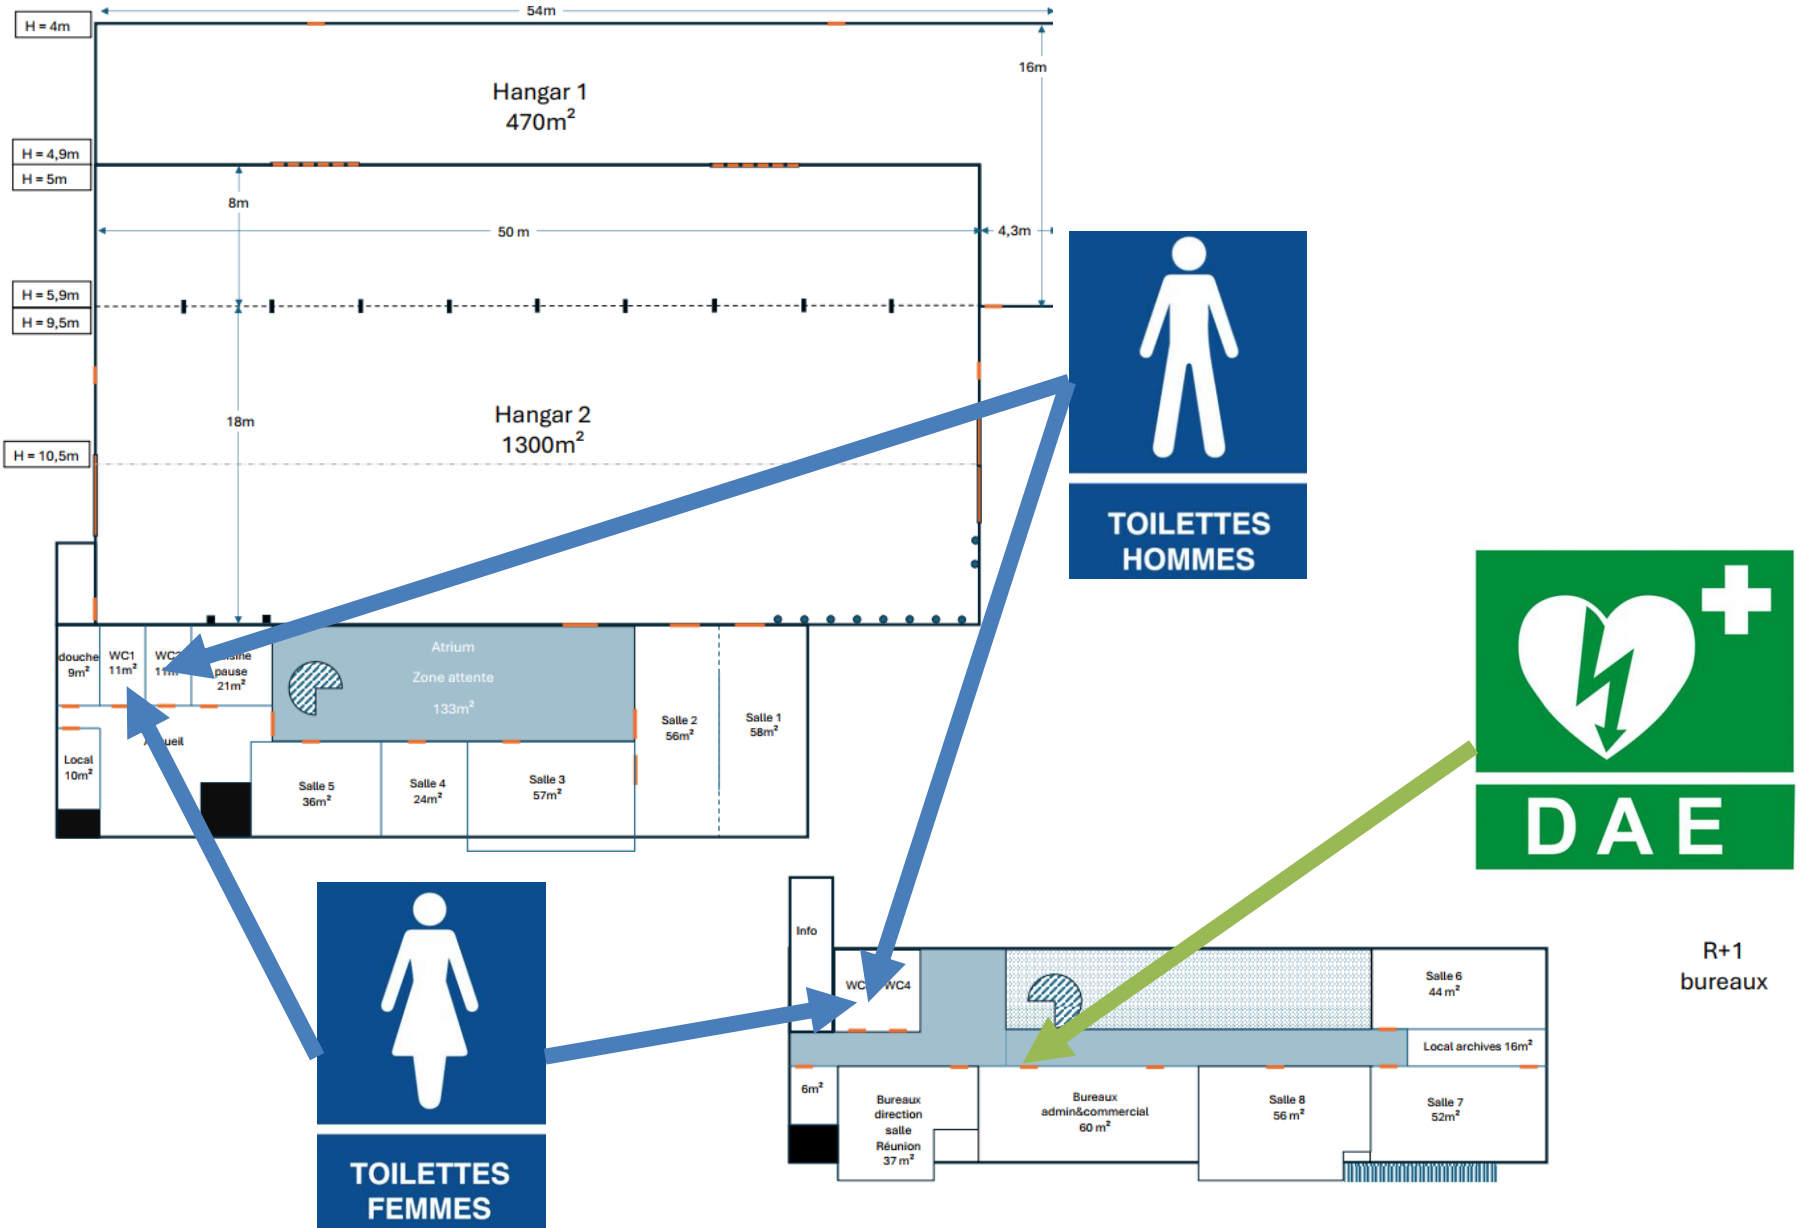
H = 4m

54m

16m

Hangar 1
470m$^2$

H = 4,9m

H = 5m

8m

50 m

4,3m

H = 5,9m

H = 9,5m

18m

Hangar 2
1300m$^2$

H = 10,5m

TOILETTES HOMMES

douche 9m$^2$

WC1 11m$^2$

WC2 11m

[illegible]sine pause 21m$^2$

Atrium

Zone attente

133m$^2$

Salle 2 56m$^2$

Salle 1 58m$^2$

Local 10m$^2$

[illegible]ueil

Salle 5 36m$^2$

Salle 4 24m$^2$

Salle 3 57m$^2$

DAE

TOILETTES FEMMES

Info

WC

WC4

Salle 6 44 m$^2$

R+1
bureaux

Local archives 16m$^2$

6m$^2$

Bureaux direction salle Réunion 37 m$^2$

Bureaux admin&commercial 60 m$^2$

Salle 8 56 m$^2$

Salle 7 52m$^2$